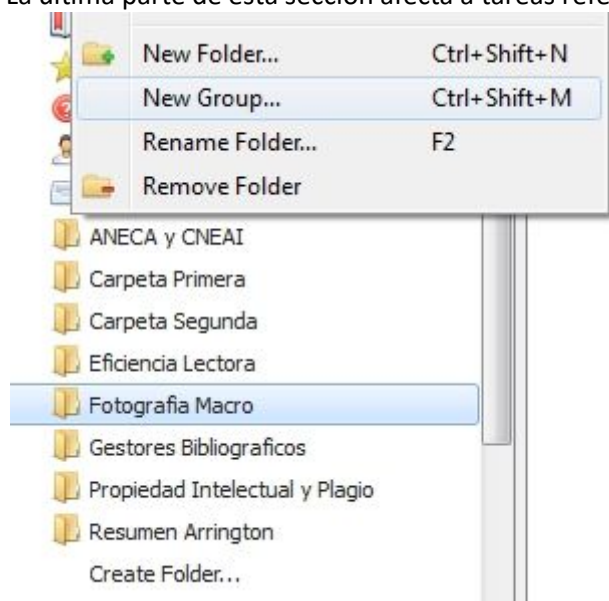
La última parte de esta sección afecta a tareas refe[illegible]

New Folder... Ctrl+Shift+N
New Group... Ctrl+Shift+M
Rename Folder... F2
Remove Folder

ANECA y CNEAI
Carpeta Primera
Carpeta Segunda
Eficiencia Lectora
Fotografia Macro
Gestores Bibliograficos
Propiedad Intelectual y Plagio
Resumen Arrington
Create Folder...